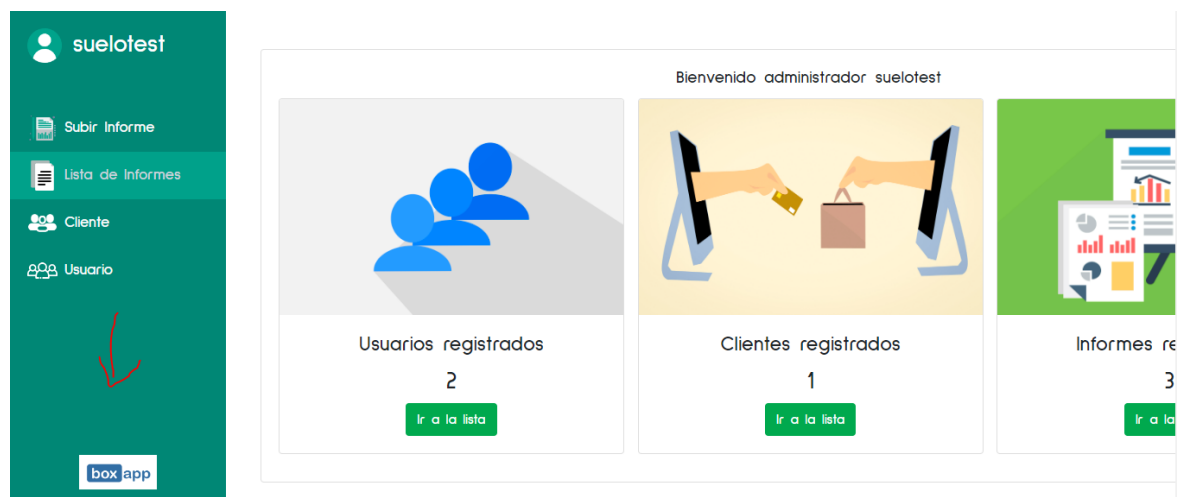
suelotest

Subir Informe

Lista de Informes

Cliente

Usuario

box app

Bienvenido administrador suelotest

Usuarios registrados

2

Ir a la lista

Clientes registrados

1

Ir a la lista

Informes re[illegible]

3

Ir a la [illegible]